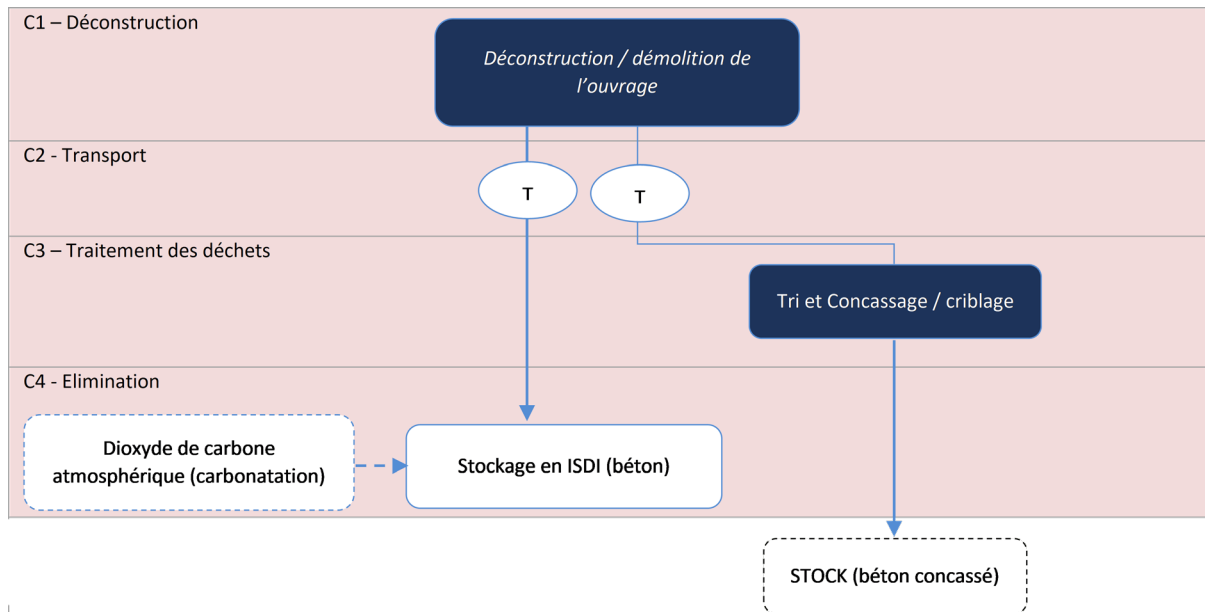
C1 – Déconstruction

Déconstruction / démolition de l'ouvrage

C2 - Transport

T

T

C3 – Traitement des déchets

Tri et Concassage / criblage

C4 - Elimination

Dioxyde de carbone atmosphérique (carbonatation)

Stockage en ISDI (béton)

STOCK (béton concassé)